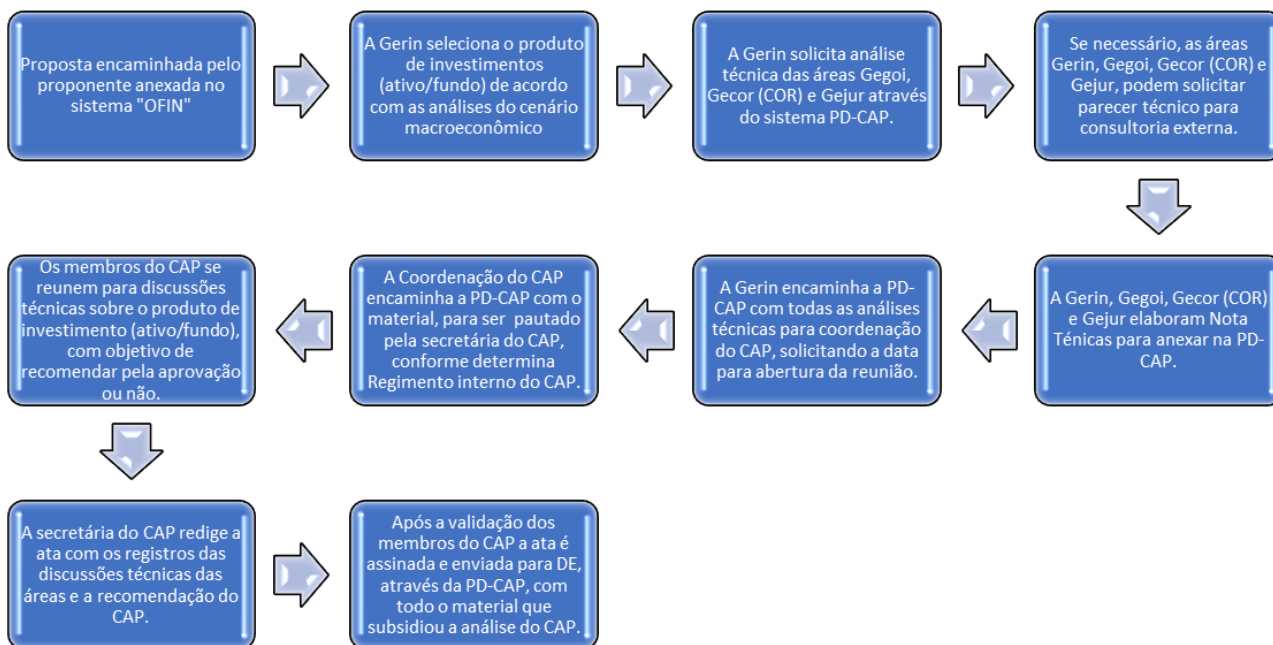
Proposta encaminhada pelo proponente anexada no sistema "OFIN"

A Gerin seleciona o produto de investimentos (ativo/fundo) de acordo com as análises do cenário macroeconômico

A Gerin solicita análise técnica das áreas Gegoi, Gecor (COR) e Gejur através do sistema PD-CAP.

Se necessário, as áreas Gerin, Gegoi, Gecor (COR) e Gejur, podem solicitar parecer técnico para consultoria externa.

A Gerin, Gegoi, Gecor (COR) e Gejur elaboram Nota Ténicas para anexar na PD-CAP.

A Gerin encaminha a PD-CAP com todas as análises técnicas para coordenação do CAP, solicitando a data para abertura da reunião.

A Coordenação do CAP encaminha a PD-CAP com o material, para ser pautado pela secretária do CAP, conforme determina Regimento interno do CAP.

Os membros do CAP se reunem para discussões técnicas sobre o produto de investimento (ativo/fundo), com objetivo de recomendar pela aprovação ou não.

A secretária do CAP redige a ata com os registros das discussões técnicas das áreas e a recomendação do CAP.

Após a validação dos membros do CAP a ata é assinada e enviada para DE, através da PD-CAP, com todo o material que subsidiou a análise do CAP.